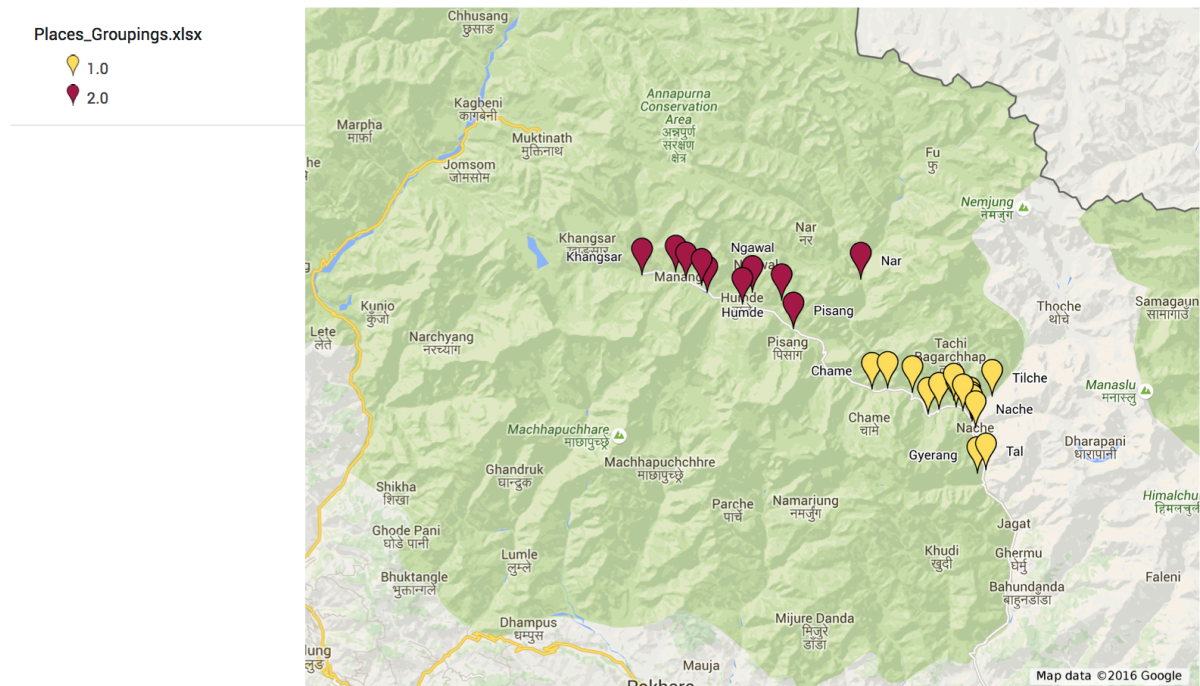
Places_Groupings.xlsx
1.0
2.0

Chhusang
छुसाङ
Annapurna Conservation Area
अन्नपूर्ण संरक्षण क्षेत्र
Kagbeni
कागबेनी
Marpha
मार्फा
Muktinath
मुक्तिनाथ
Jomsom
जोमसोम
Fu
फु
Nemjung
नमजुंग
Nar
नर
Khangsar
Khangsar
Ngawal
Nar
Manang
Humde
Humde
Pisang
Kunjo
कुंजो
Lete
लेते
Narchyang
नरच्याङ
Thoche
थोचे
Samagaun
सामागाउँ
Pisang
पिसाङ
Tachi Bagarchhap
Chame
Tilche
Manaslu
मनास्लु
Nache
Chame
चामे
Nache
Machhapuchhare
माछापुच्छ्रे
Dharapani
धारापानी
Gyerang
Tal
Ghandruk
घान्द्रुक
Machhapuchchhre
माछापुच्छ्रे
Himalchuli
हिमलचुली
Shikha
शिखा
Parche
पार्चे
Namarjung
नमजुंग
Jagat
Ghode Pani
घोडे पानी
Khudi
खुदी
Ghermu
घेर्मु
Lumle
लुम्ले
Bhuktangle
भुक्तान्गले
Faleni
Bahundanda
बाहुनडाँडा
Mijure Danda
मिजुरे डाँडा
Dhampus
धम्पुस
lung
लुङ
Mauja
Pokhara
Map data ©2016 Google